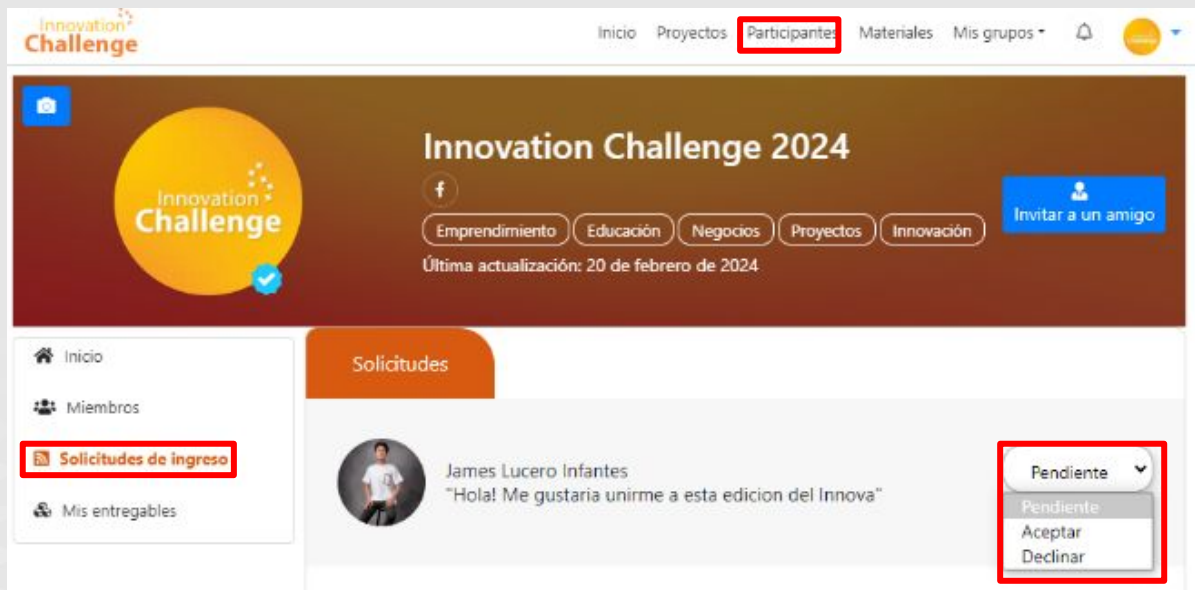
Innovation Challenge

Inicio Proyectos Participantes Materiales Mis grupos

Innovation Challenge

Innovation Challenge 2024

f

Emprendimiento Educación Negocios Proyectos Innovación

Última actualización: 20 de febrero de 2024

Invitar a un amigo

Inicio

Miembros

Solicitudes de ingreso

Mis entregables

Solicitudes

James Lucero Infantes
"Hola! Me gustaria unirme a esta edicion del Innova"

Pendiente

Pendiente
Aceptar
Declinar